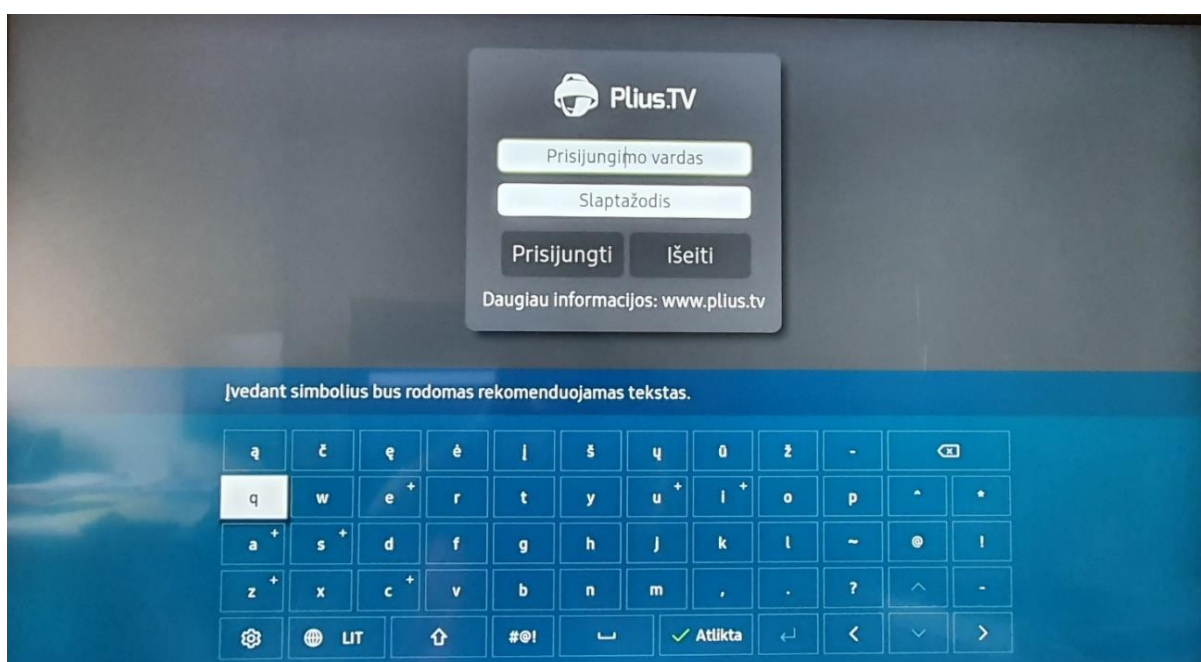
Plius.TV

Prisijungimo vardas

Slaptažodis

Prisijungti Išeiti

Daugiau informacijos: www.plius.tv

Įvedant simbolius bus rodomas rekomenduojamas tekstas.

ą č ę ė į š ų ū ž -

q w e+ r t y u+ i+ o p ^ *

a+ s+ d f g h j k l ~ @ !

z+ x c+ v b n m , . ? -

LIT #@! Atlikta